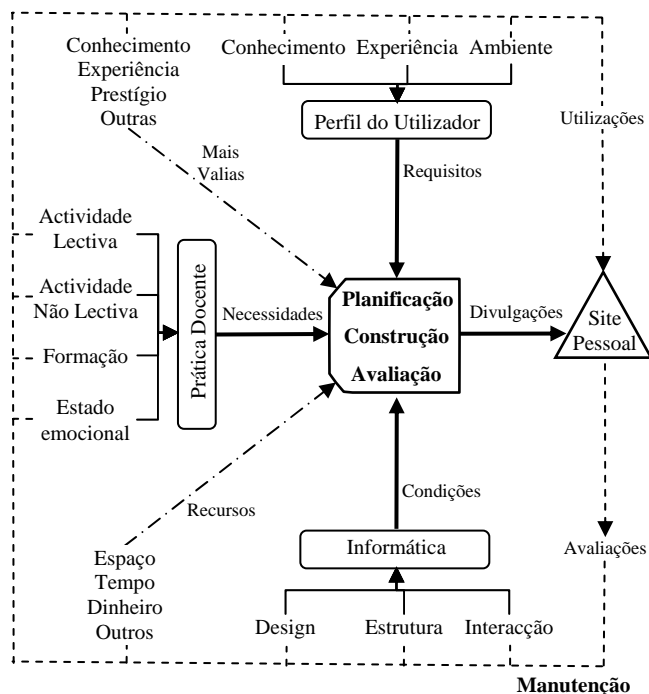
Conhecimento
Experiência
Prestígio
Outras

Conhecimento Experiência Ambiente

Perfil do Utilizador

Utilizações

Mais Valias

Requisitos

Actividade Lectiva

Actividade Não Lectiva

Formação

Estado emocional

Prática Docente

Necessidades

Planificação
Construção
Avaliação

Divulgações

Site Pessoal

Condições

Recursos

Informática

Avaliações

Espaço
Tempo
Dinheiro
Outros

Design Estrutura Interacção

Manutenção